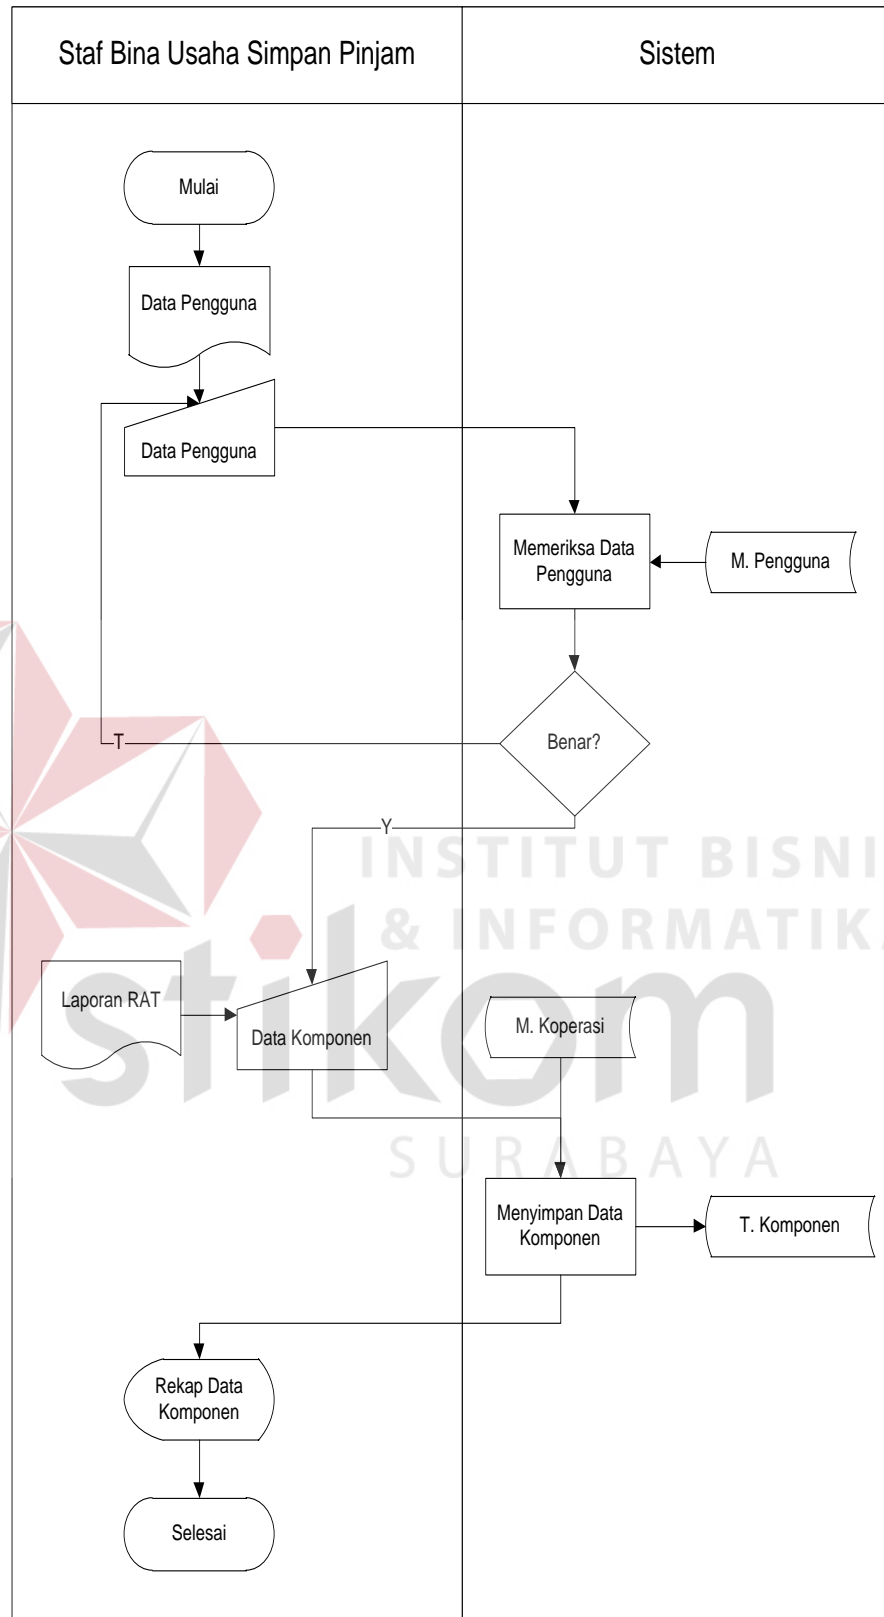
| Staf Bina Usaha Simpan Pinjam | Sistem |
|---|---|

Mulai

Data Pengguna

Data Pengguna

Memeriksa Data Pengguna

M. Pengguna

Benar?

T

Y

INSTITUT BISNIS & INFORMATIKA

stikom

SURABAYA

Laporan RAT

Data Komponen

M. Koperasi

Menyimpan Data Komponen

T. Komponen

Rekap Data Komponen

Selesai